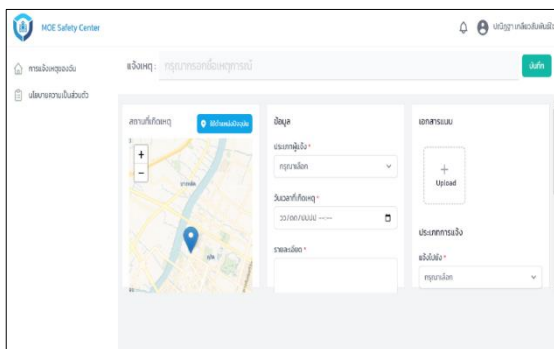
MOE Safety Center

ปณัฐฐา เกลี้ยงสันเทียะ

การแจ้งเหตุของฉัน

นโยบายความเป็นส่วนตัว

แจ้งเหตุ : กรุณากรอกชื่อเหตุการณ์

บันทึก

สถานที่เกิดเหตุ

ใช้ตำแหน่งปัจจุบัน

+

−

ข้อมูล

ประเภทผู้แจ้ง *

กรุณาเลือก

วันเวลาที่เกิดเหตุ *

วว/ดด/ปปปป --:--

รายละเอียด *

เอกสารแนบ

+
Upload

ประเภทการแจ้ง

แจ้งไปยัง *

กรุณาเลือก